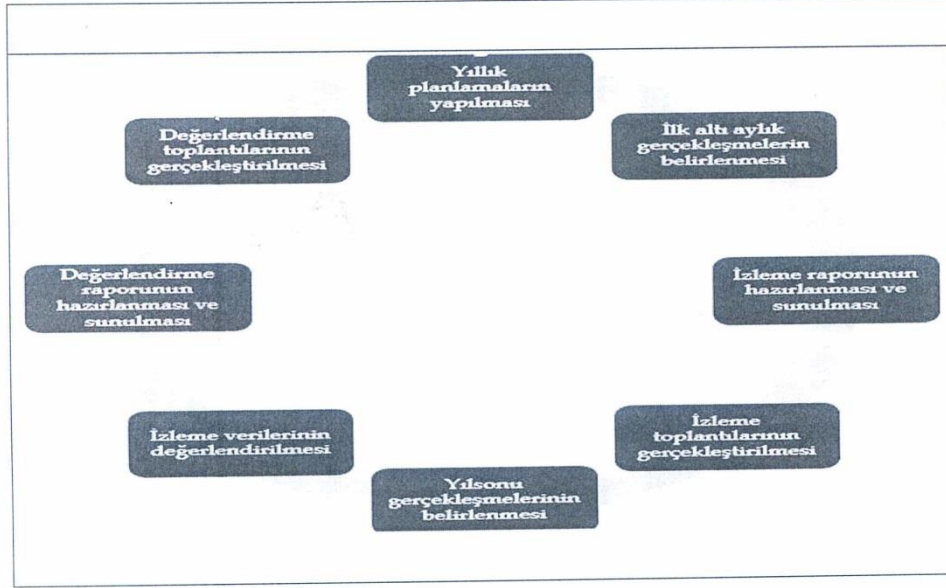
Yıllık planlamaların yapılması

İlk altı aylık gerçekleşmelerin belirlenmesi

İzleme raporunun hazırlanması ve sunulması

İzleme toplantılarının gerçekleştirilmesi

Yılsonu gerçekleşmelerinin belirlenmesi

İzleme verilerinin değerlendirilmesi

Değerlendirme raporunun hazırlanması ve sunulması

Değerlendirme toplantılarının gerçekleştirilmesi